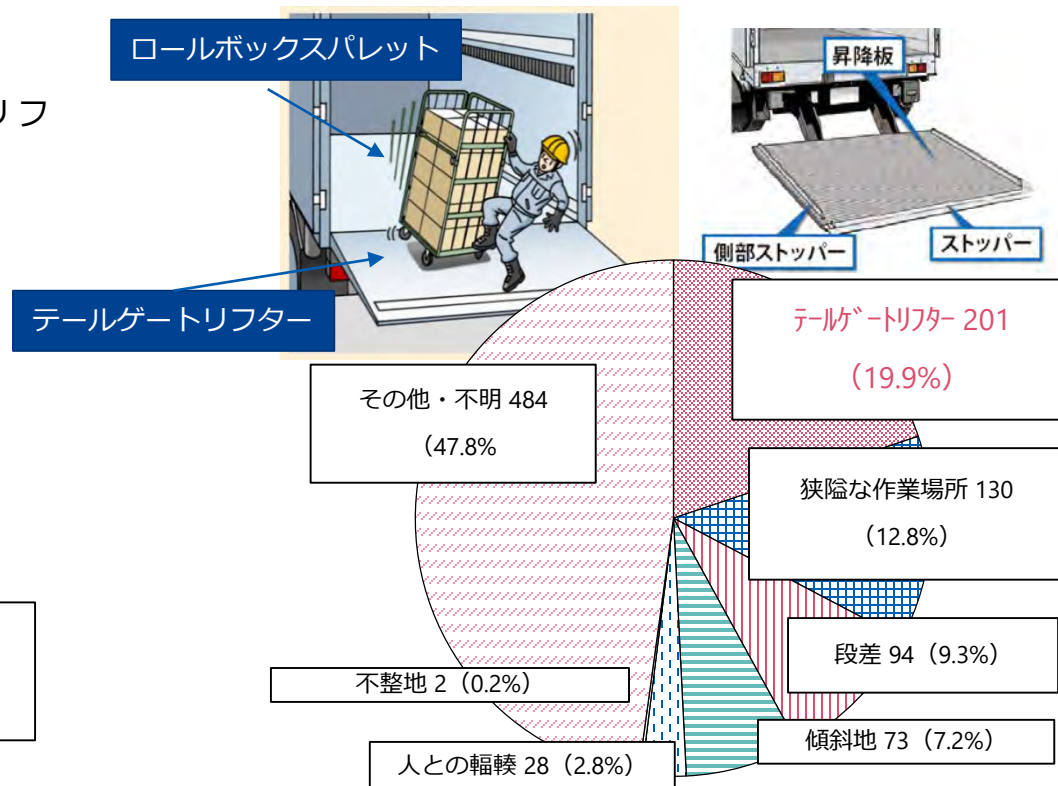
ロールボックスパレット

リフ

テールゲートリフター

昇降板

側部ストッパー

ストッパー

テールゲートリフター 201
（19.9%）

その他・不明 484
（47.8%

狭隘な作業場所 130
（12.8%）

段差 94（9.3%）

不整地 2（0.2%）

傾斜地 73（7.2%）

人との輻輳 28（2.8%）